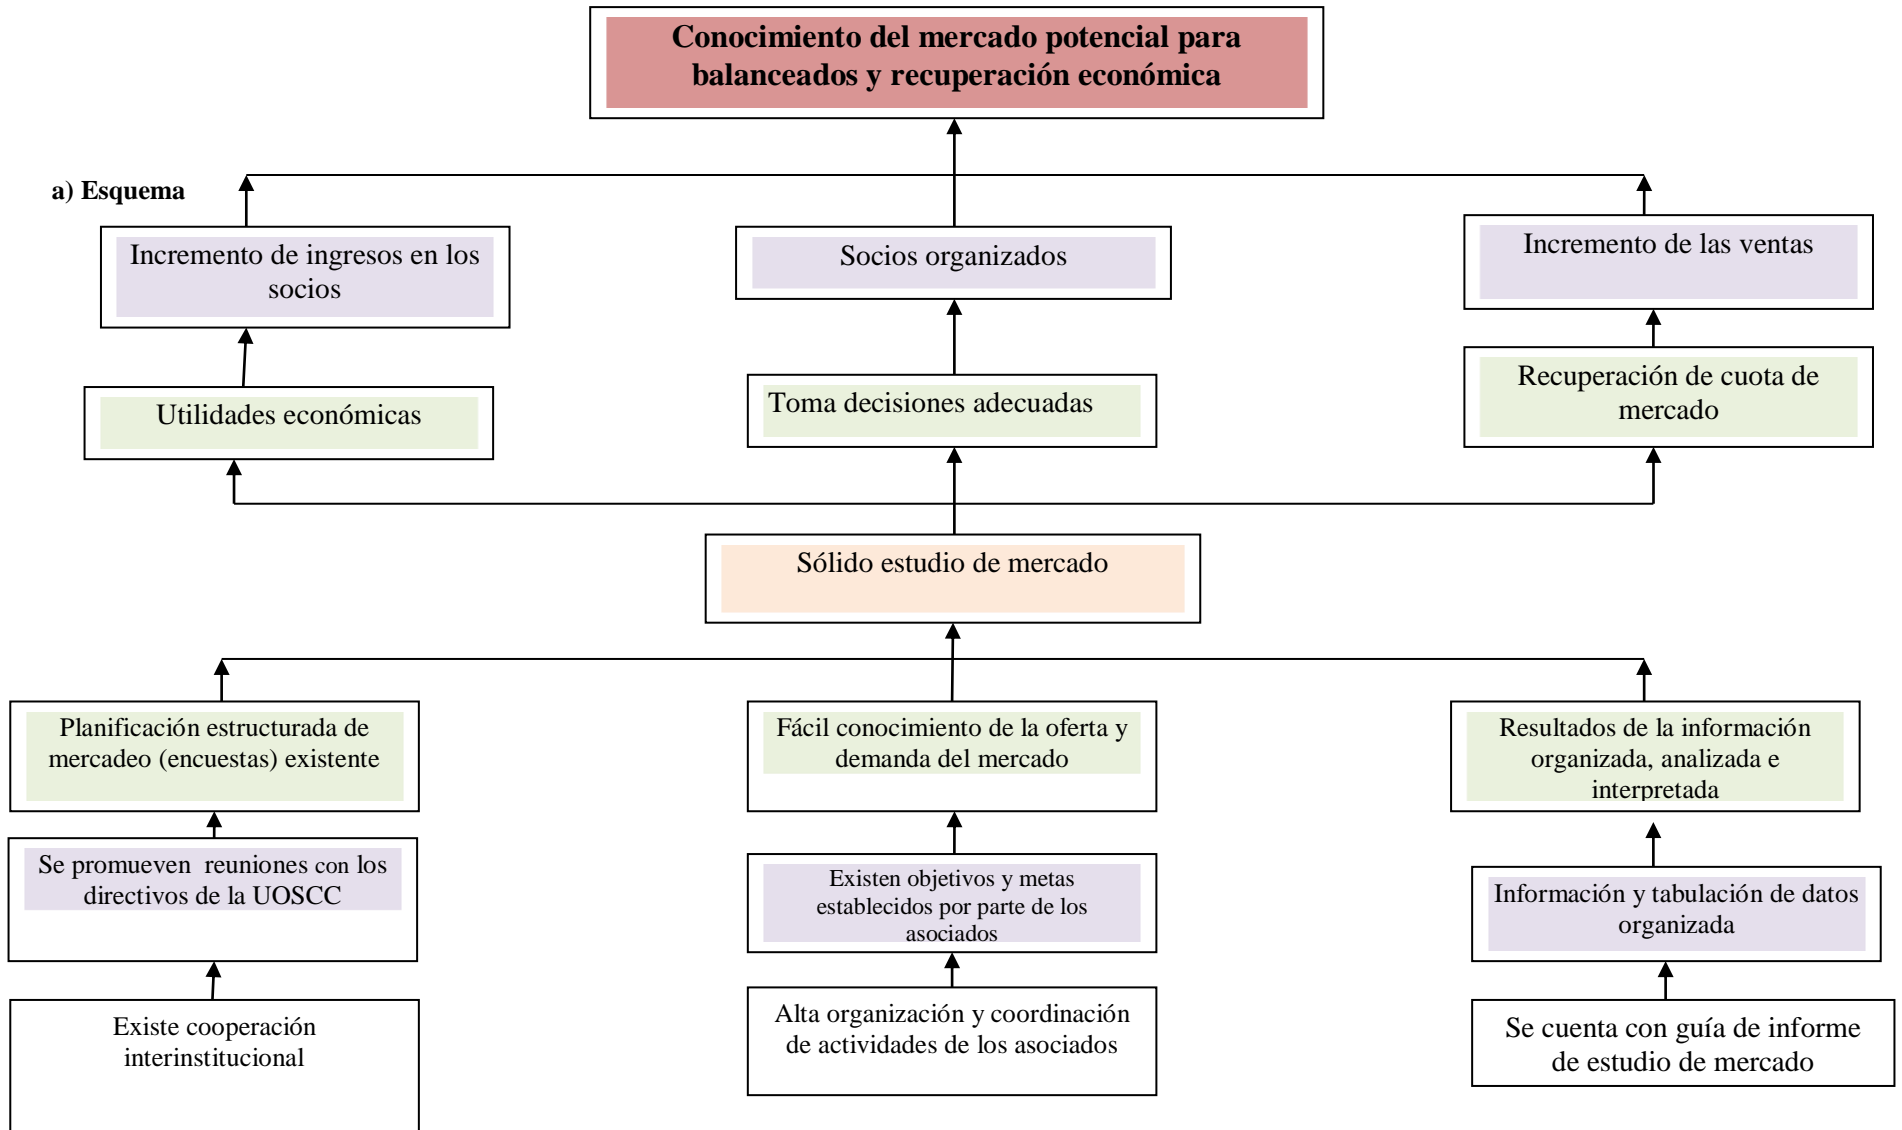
Conocimiento del mercado potencial para balanceados y recuperación económica

a) Esquema

Incremento de ingresos en los socios

Socios organizados

Incremento de las ventas

Utilidades económicas

Toma decisiones adecuadas

Recuperación de cuota de mercado

Sólido estudio de mercado

Planificación estructurada de mercadeo (encuestas) existente

Fácil conocimiento de la oferta y demanda del mercado

Resultados de la información organizada, analizada e interpretada

Se promueven reuniones con los directivos de la UOSCC

Existen objetivos y metas establecidos por parte de los asociados

Información y tabulación de datos organizada

Existe cooperación interinstitucional

Alta organización y coordinación de actividades de los asociados

Se cuenta con guía de informe de estudio de mercado